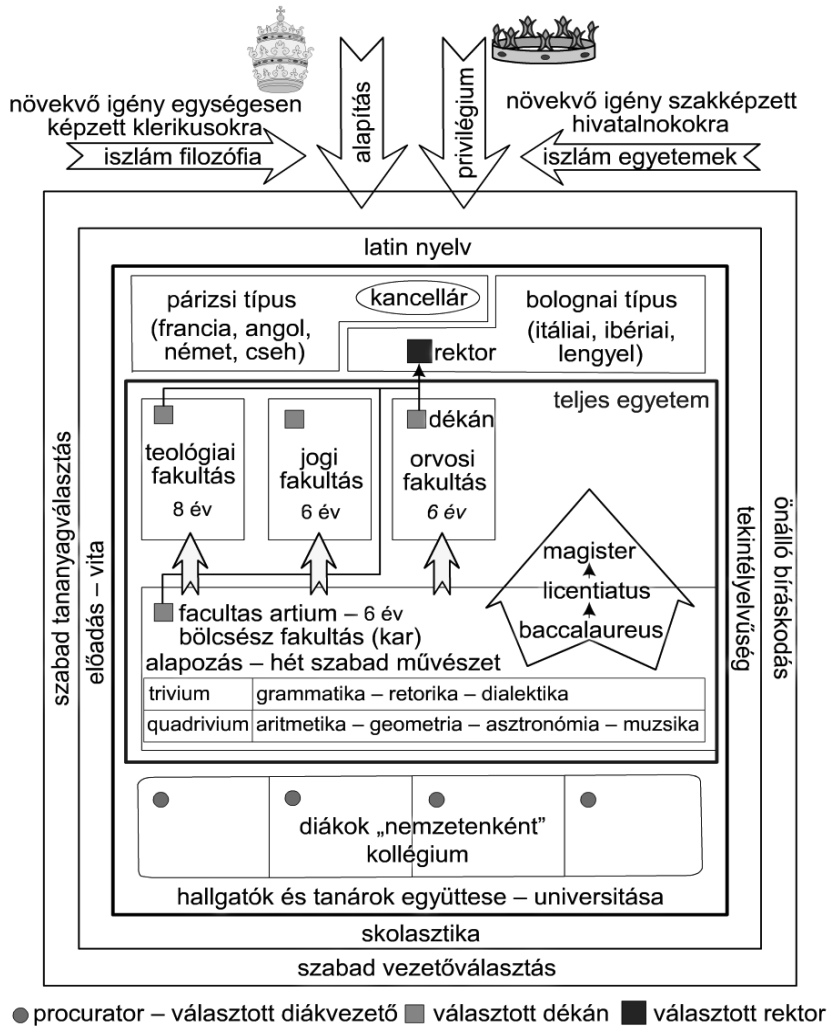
növekvő igény egységesen képzett klerikusokra

iszlám filozófia

alapítás

privilégium

növekvő igény szakképzett hivatalnokokra

iszlám egyetemek

latin nyelv

párizsi típus (francia, angol, német, cseh)

kancellár

bolognai típus (itáliai, ibériai, lengyel)

rektor

teljes egyetem

teológiai fakultás 8 év

jogi fakultás 6 év

dékán

orvosi fakultás 6 év

magister

licentiatus

baccalaureus

facultas artium – 6 év bölcsész fakultás (kar)

alapozás – hét szabad művészet

| trivium | grammatika – retorika – dialektika |
|---|---|
| quadrivium | aritmetika – geometria – asztronómia – muzsika |

diákok „nemzetenként” kollégium

hallgatók és tanárok együttese – universitása

skolasztika

szabad vezetőválasztás

szabad tananyagválasztás

előadás – vita

tekintélyelvűség

önálló bíráskodás

procurator – választott diákvezető választott dékán választott rektor